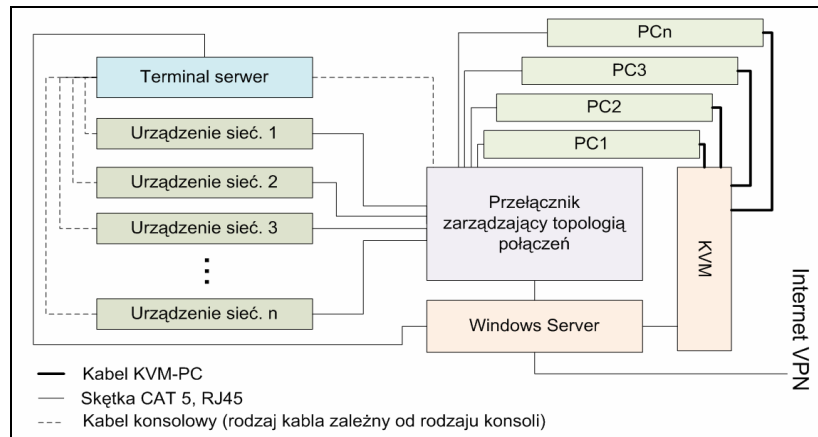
Terminal serwer

Urządzenie sieć. 1

Urządzenie sieć. 2

Urządzenie sieć. 3

⋮

Urządzenie sieć. n

PCn

PC3

PC2

PC1

Przełącznik zarządzający topologią połączeń

KVM

Windows Server

Internet VPN

Kabel KVM-PC

Skrętka CAT 5, RJ45

Kabel konsolowy (rodzaj kabla zależny od rodzaju konsoli)